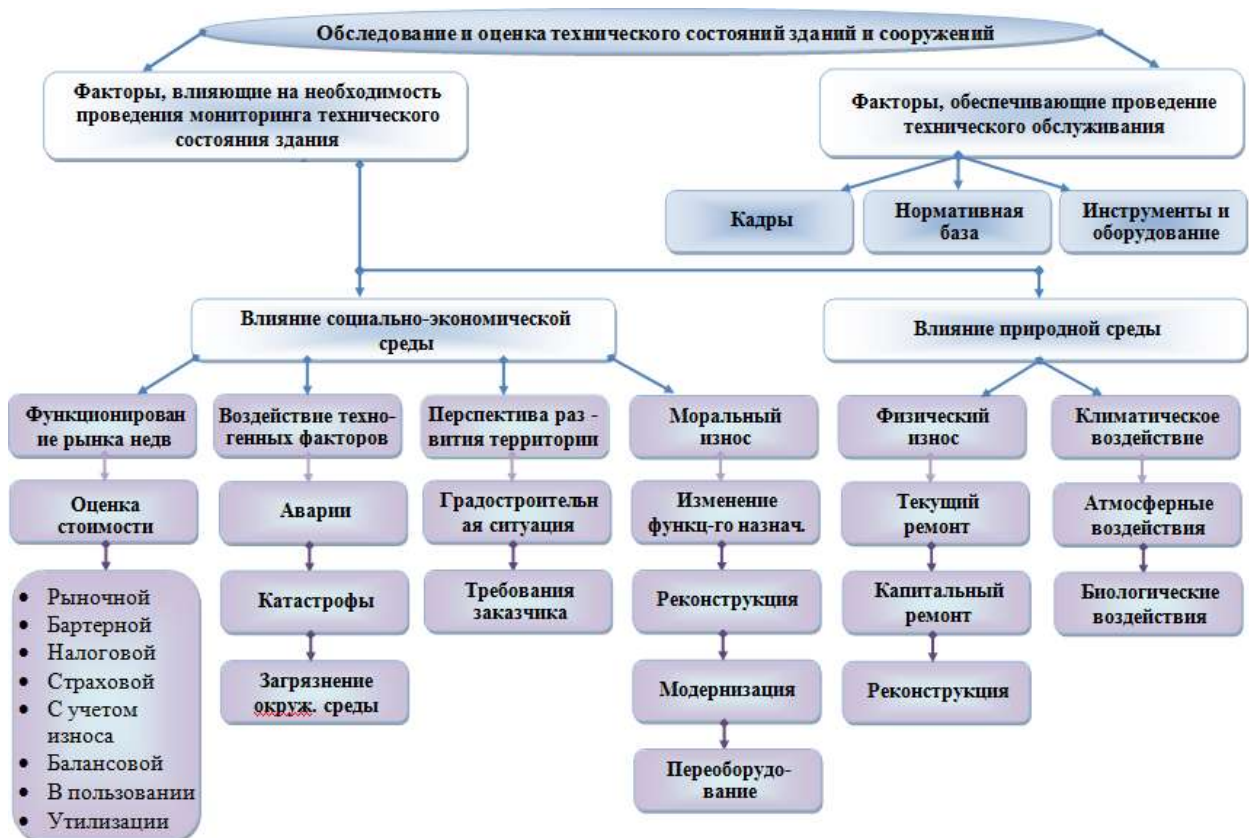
Обследование и оценка технического состояний зданий и сооружений

Факторы, влияющие на необходимость проведения мониторинга технического состояния здания

Факторы, обеспечивающие проведение технического обслуживания

Кадры

Нормативная база

Инструменты и оборудование

Влияние социально-экономической среды

Влияние природной среды

Функционирован ие рынка недв

Оценка стоимости

- Рыночной
- Бартерной
- Налоговой
- Страховой
- С учетом износа
- Балансовой
- В пользовании
- Утилизации

Воздействие техногенных факторов

Аварии

Катастрофы

Загрязнение окруж. среды

Перспектива раз - вития территории

Градостроительн ая ситуация

Требования заказчика

Моральный износ

Изменение функц-го назнач.

Реконструкция

Модернизация

Переоборудо- вание

Физический износ

Текущий ремонт

Капитальный ремонт

Реконструкция

Климатическое воздействие

Атмосферные воздействия

Биологические воздействия